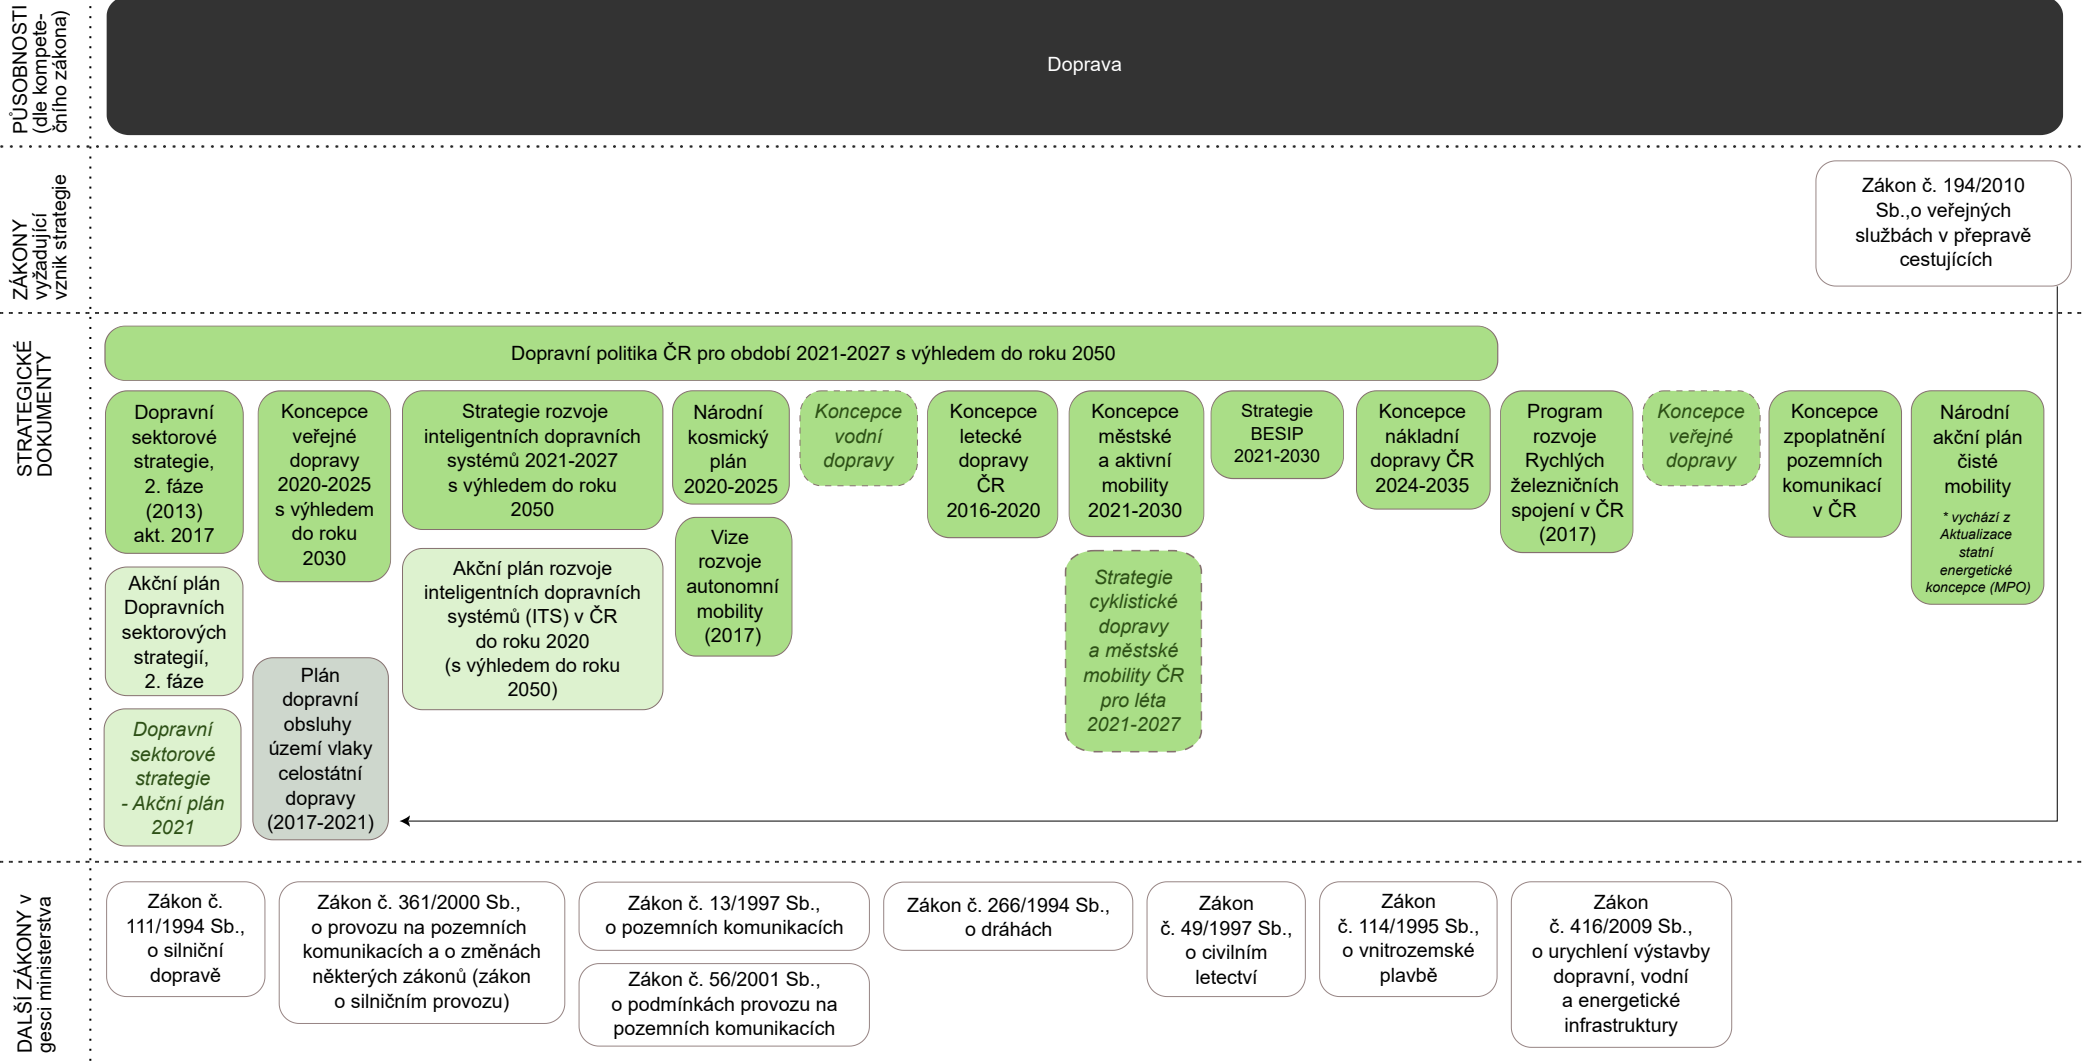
PŮSOBNOSTI (dle kompetečního zákona)

Doprava

ZÁKONY vyžadující vznik strategie

Zákon č. 194/2010 Sb.,o veřejných službách v přepravě cestujících

STRATEGICKÉ DOKUMENTY

Dopravní politika ČR pro období 2021-2027 s výhledem do roku 2050

Dopravní sektorové strategie, 2. fáze (2013) akt. 2017

Akční plán Dopravních sektorových strategií, 2. fáze

Dopravní sektorové strategie - Akční plán 2021

Koncepce veřejné dopravy 2020-2025 s výhledem do roku 2030

Plán dopravní obsluhy území vlaky celostátní dopravy (2017-2021)

Strategie rozvoje inteligentních dopravních systémů 2021-2027 s výhledem do roku 2050

Akční plán rozvoje inteligentních dopravních systémů (ITS) v ČR do roku 2020 (s výhledem do roku 2050)

Národní kosmický plán 2020-2025

Vize rozvoje autonomní mobility (2017)

Koncepce vodní dopravy

Koncepce letecké dopravy ČR 2016-2020

Koncepce městské a aktivní mobility 2021-2030

Strategie cyklistické dopravy a městské mobility ČR pro léta 2021-2027

Strategie BESIP 2021-2030

Koncepce nákladní dopravy ČR 2024-2035

Program rozvoje Rychlých železničních spojení v ČR (2017)

Koncepce veřejné dopravy

Koncepce zpoplatnění pozemních komunikací v ČR

Národní akční plán čisté mobility
* vychází z Aktualizace statní energetické koncepce (MPO)

DALŠÍ ZÁKONY v gesci ministerstva

Zákon č. 111/1994 Sb., o silniční dopravě

Zákon č. 361/2000 Sb., o provozu na pozemních komunikacích a o změnách některých zákonů (zákon o silničním provozu)

Zákon č. 13/1997 Sb., o pozemních komunikacích

Zákon č. 56/2001 Sb., o podmínkách provozu na pozemních komunikacích

Zákon č. 266/1994 Sb., o dráhách

Zákon č. 49/1997 Sb., o civilním letectví

Zákon č. 114/1995 Sb., o vnitrozemské plavbě

Zákon č. 416/2009 Sb., o urychlení výstavby dopravní, vodní a energetické infrastruktury